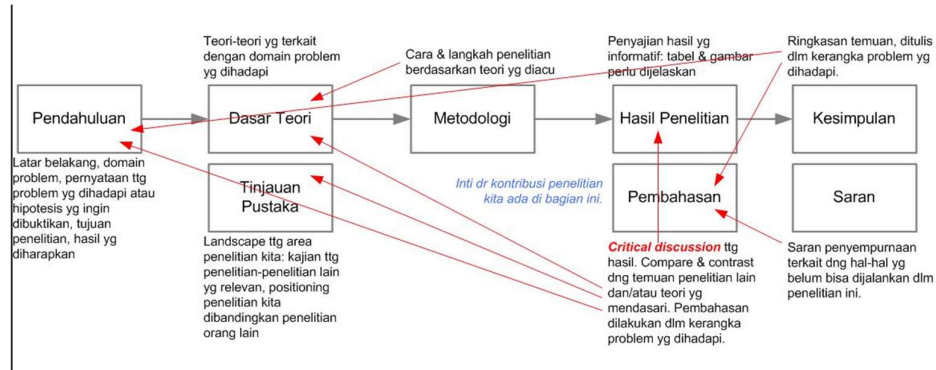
Teori-teori yg terkait dengan domain problem yg dihadapi

Cara & langkah penelitian berdasarkan teori yg diacu

Penyajian hasil yg informatif: tabel & gambar perlu dijelaskan

Ringkasan temuan, ditulis dlm kerangka problem yg dihadapi.

Pendahuluan

Dasar Teori

Metodologi

Hasil Penelitian

Kesimpulan

Latar belakang, domain problem, pernyataan ttg problem yg dihadapi atau hipotesis yg ingin dibuktikan, tujuan penelitian, hasil yg diharapkan

Tinjauan Pustaka

Inti dr kontribusi penelitian kita ada di bagian ini.

Pembahasan

Saran

Landscape ttg area penelitian kita: kajian ttg penelitian-penelitian lain yg relevan, positioning penelitian kita dibandingkan penelitian orang lain

Critical discussion ttg hasil. Compare & contrast dng temuan penelitian lain dan/atau teori yg mendasari. Pembahasan dilakukan dlm kerangka problem yg dihadapi.

Saran penyempurnaan terkait dng hal-hal yg belum bisa dijalankan dlm penelitian ini.